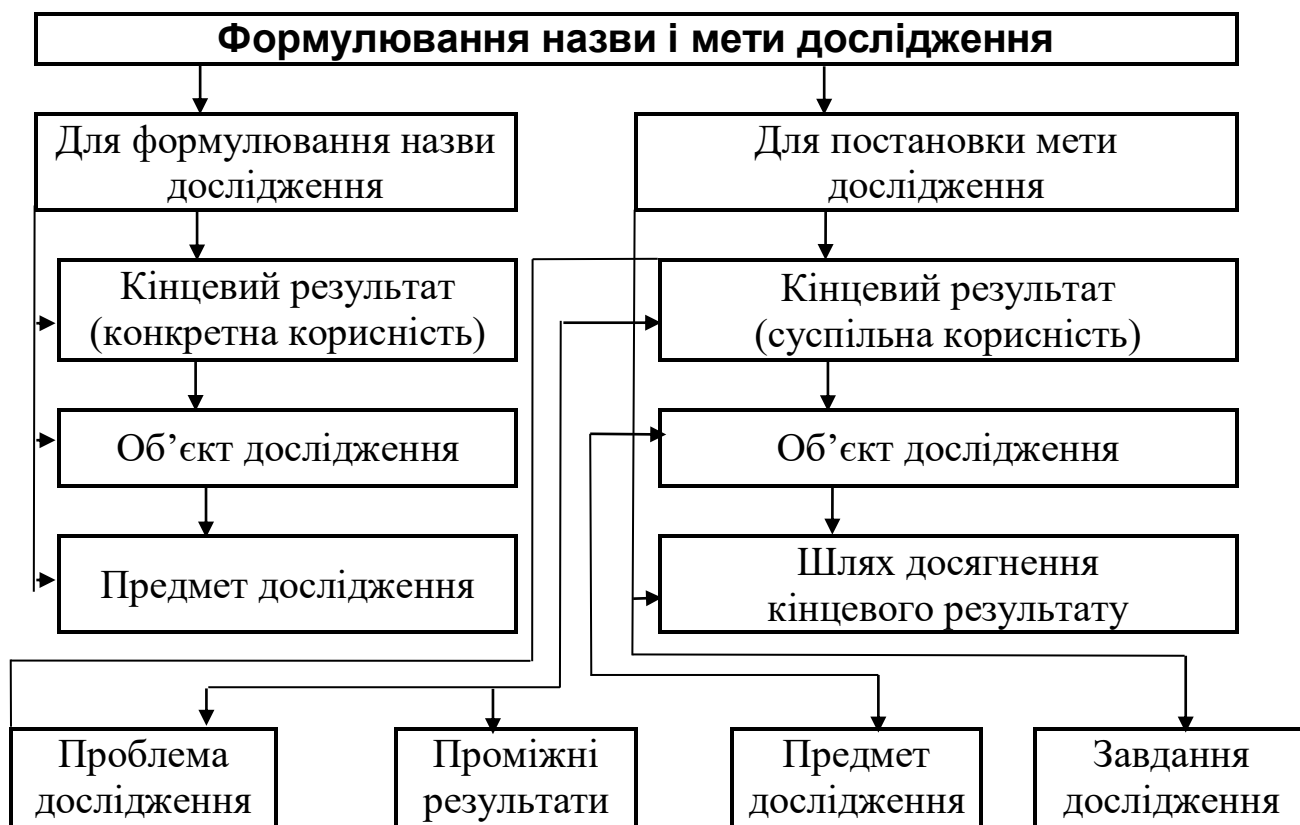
Формулювання назви і мети дослідження

Для формулювання назви дослідження

Кінцевий результат (конкретна корисність)

Об’єкт дослідження

Предмет дослідження

Для постановки мети дослідження

Кінцевий результат (суспільна корисність)

Об’єкт дослідження

Шлях досягнення кінцевого результату

Проблема дослідження

Проміжні результати

Предмет дослідження

Завдання дослідження